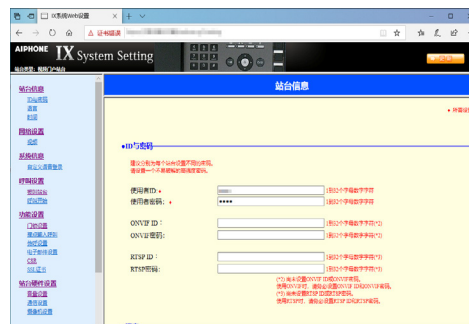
IX系统Web设置

证书错误

AIPHONE IX System Setting

站台类型：视频门口站

站台信息

站台信息
站台名称
音频
时间

网络设置
视频

系统信息
站台文件更新数据

呼叫设置
呼叫站台
呼叫事件

功能设置
门锁设置
通话输入/输出
外部设备
电子邮件设置
CGI
SSL证书

站台硬件设置
音量设置
通话设置
摄像机设置

站台信息

• 所需设置

•ID与密码

建议分配每个站台设置不同的密码。
请设置一个不易被猜到的强密码。

使用者ID：•
使用者密码：•

(到32个字母数字字符)
(到32个字母数字字符)

ONVIF ID：
ONVIF密码：

(到32个字母数字字符)(*1)
(到32个字母数字字符)(*1)

RTSP ID：
RTSP密码：

(到32个字母数字字符)(*2)
(到32个字母数字字符)(*2)

(*1) 每未设置ONVIF ID和ONVIF密码。
使用ONVIF时，请务必设置ONVIF ID和ONVIF密码。
(*2) 如未设置RTSP ID和RTSP密码。
使用RTSP时，请务必设置RTSP ID和RTSP密码。